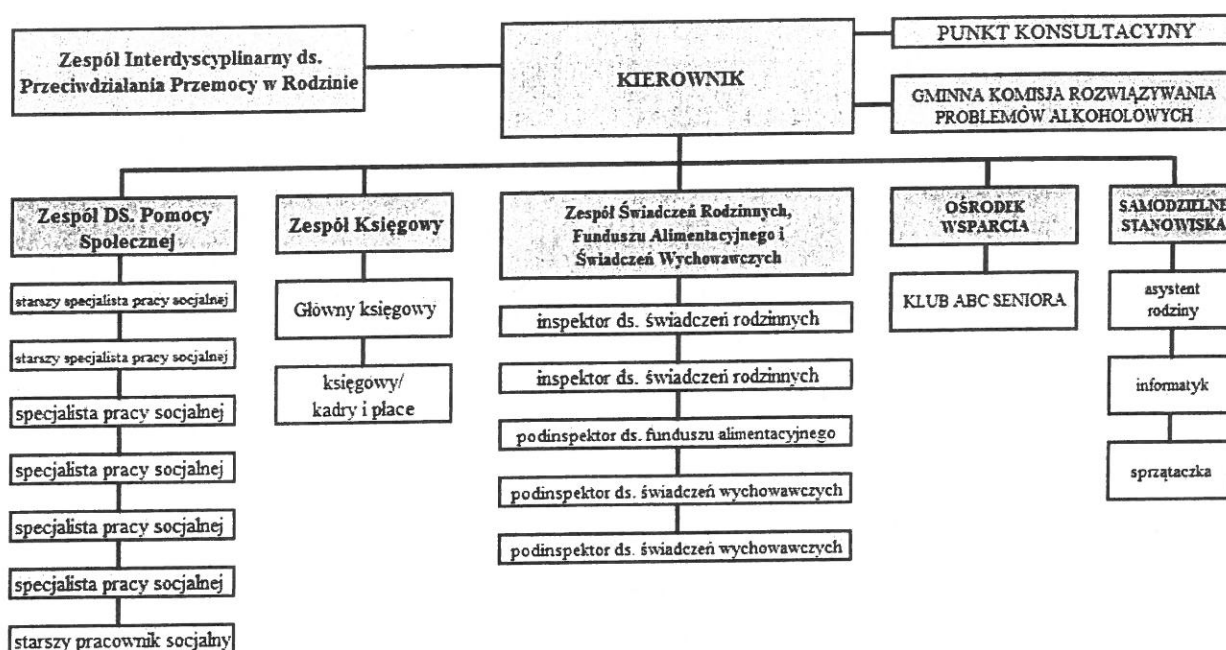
Zespól Interdyscyplinarny ds. Przeciwdziałania Przemocy w Rodzinie

KIEROWNIK

PUNKT KONSULTACYJNY

GMINNA KOMISJA ROZWIĄZYWANIA PROBLEMÓW ALKOHOLOWYCH

Zespół DS. Pomocy Społecznej

starszy specjalista pracy socjalnej

starszy specjalista pracy socjalnej

specjalista pracy socjalnej

specjalista pracy socjalnej

specjalista pracy socjalnej

specjalista pracy socjalnej

starszy pracownik socjalny

Zespół Księgowy

Główny księgowy

księgowy/ kadry i płace

Zespół Świadczeń Rodzinnych, Funduszu Alimentacyjnego i Świadczeń Wychowawczych

inspektor ds. świadczeń rodzinnych

inspektor ds. świadczeń rodzinnych

podinspektor ds. funduszu alimentacyjnego

podinspektor ds. świadczeń wychowawczych

podinspektor ds. świadczeń wychowawczych

OŚRODEK WSPARCIA

KLUB ABC SENIORA

SAMODZIELNE STANOWISKA

asystent rodziny

informatyk

sprzątaczka